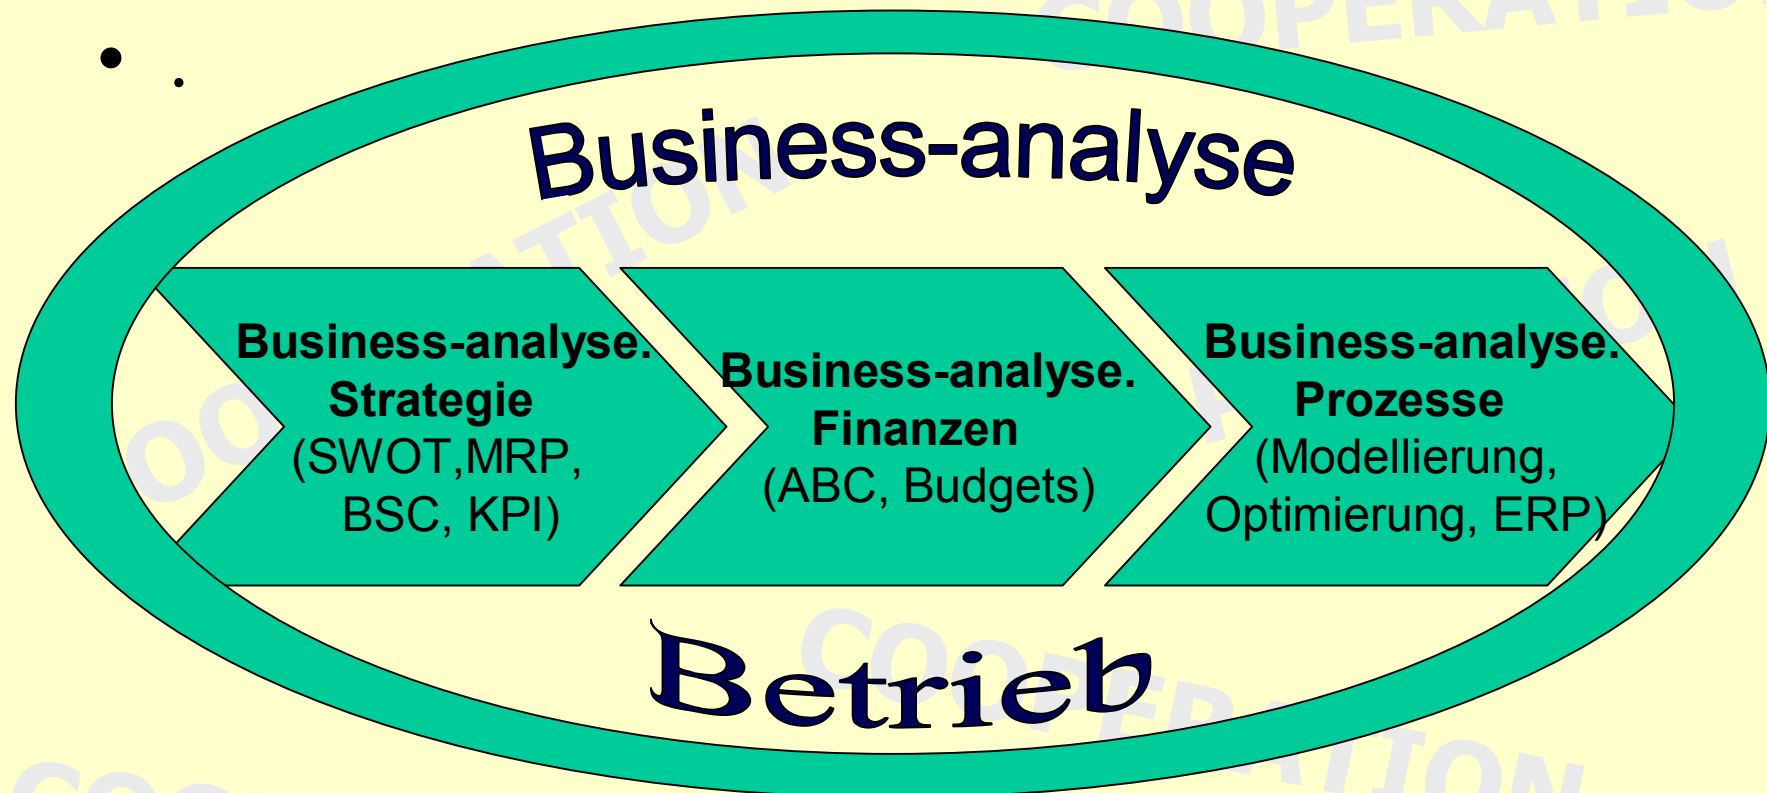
• .

Business-analyse

Business-analyse. Strategie (SWOT,MRP, BSC, KPI)

Business-analyse. Finanzen (ABC, Budgets)

Business-analyse. Prozesse (Modellierung, Optimierung, ERP)

Betrieb

COOPERATION
COOPERATION
COOPERATION
COOPERATION